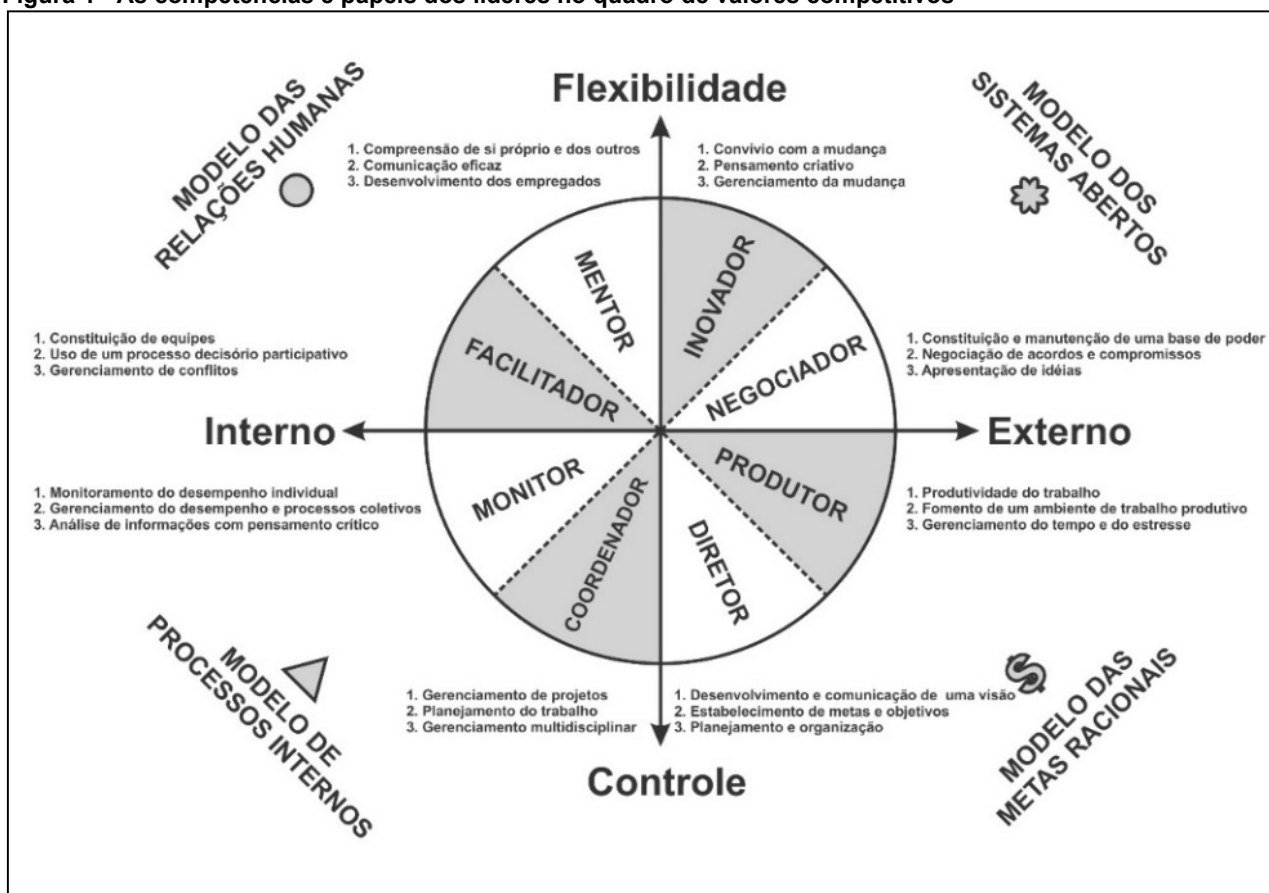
Figura 1 - As competências e papéis dos líderes no quadro de valores competitivos

Flexibilidade

MODELO DAS RELAÇÕES HUMANAS

1. Compreensão de si próprio e dos outros
2. Comunicação eficaz
3. Desenvolvimento dos empregados

1. Convívio com a mudança
2. Pensamento criativo
3. Gerenciamento da mudança

MODELO DOS SISTEMAS ABERTOS

MENTOR

INOVADOR

FACILITADOR

NEGOCIADOR

1. Constituição de equipes
2. Uso de um processo decisório participativo
3. Gerenciamento de conflitos

1. Constituição e manutenção de uma base de poder
2. Negociação de acordos e compromissos
3. Apresentação de idéias

Interno

Externo

MONITOR

PRODUTOR

COORDENADOR

DIRETOR

1. Monitoramento do desempenho individual
2. Gerenciamento do desempenho e processos coletivos
3. Análise de informações com pensamento crítico

1. Produtividade do trabalho
2. Fomento de um ambiente de trabalho produtivo
3. Gerenciamento do tempo e do estresse

MODELO DE PROCESSOS INTERNOS

1. Gerenciamento de projetos
2. Planejamento do trabalho
3. Gerenciamento multidisciplinar

1. Desenvolvimento e comunicação de uma visão
2. Estabelecimento de metas e objetivos
3. Planejamento e organização

MODELO DAS METAS RACIONAIS

Controle